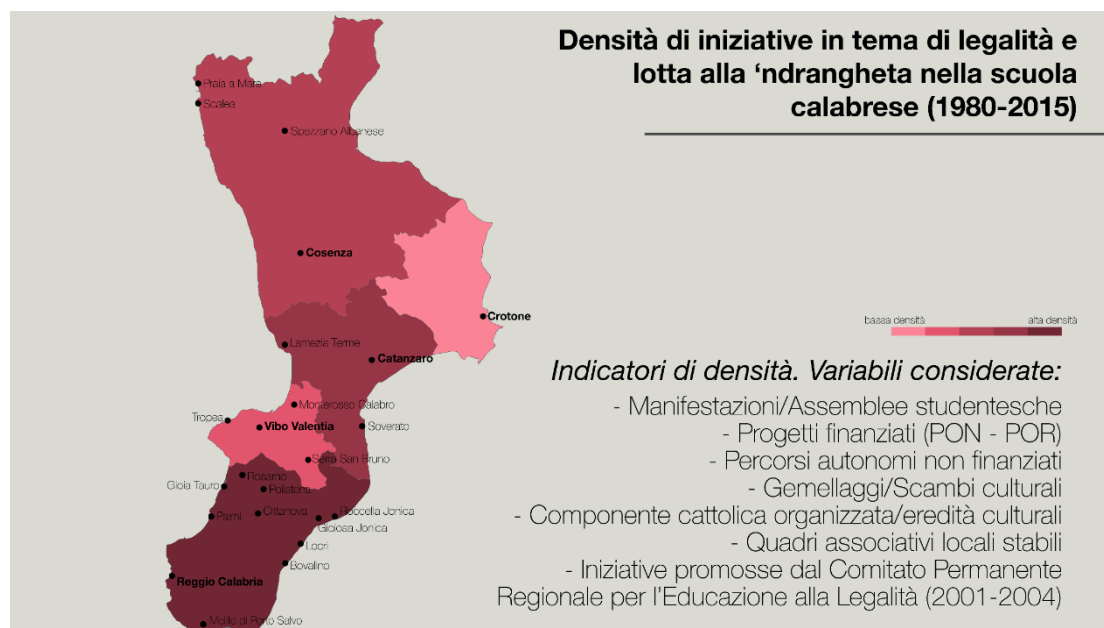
Densità di iniziative in tema di legalità e lotta alla ‘ndrangheta nella scuola calabrese (1980-2015)

Praia a Mare
Scalea
Spezzano Albanese
Cosenza
Crotone
Lamezia Terme
Catanzaro
Monterosso Calabro
Tropea
Vibo Valentia
Soverato
Serra San Bruno
Rosarno
Gioia Tauro
Polistena
Palmi
Cittanova
Roccella Jonica
Gioiosa Jonica
Locri
Bovalino
Reggio Calabria
Melito di Porto Salvo

bassa densità
alta densità

Indicatori di densità. Variabili considerate:
- Manifestazioni/Assemblee studentesche
- Progetti finanziati (PON - POR)
- Percorsi autonomi non finanziati
- Gemellaggi/Scambi culturali
- Componente cattolica organizzata/eredità culturali
- Quadri associativi locali stabili
- Iniziative promosse dal Comitato Permanente Regionale per l'Educazione alla Legalità (2001-2004)